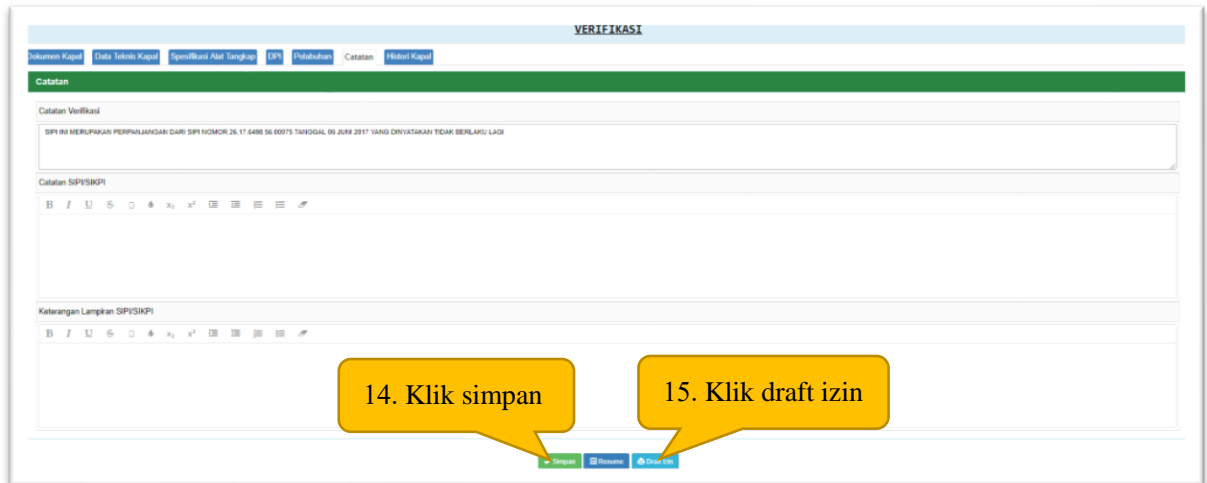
VERIFIKASI

Dokumen Kapal | Data Teknis Kapal | Spesifikasi Alat Tangkap | DPI | Pelabuhan | Catatan | Histori Kapal

Catatan

Catatan Verifikasi

SIPI INI MERUPAKAN PERPANJANGAN DARI SIPI NOMOR 26.17.6498.56.00075 TANGGAL 06 JUNI 2017 YANG DINYATAKAN TIDAK BERLAKU LAGI

Catatan SIPI/SIKPI

B I U S $x_2$ $x^2$

Keterangan Lampiran SIPI/SIKPI

B I U S $x_2$ $x^2$

14. Klik simpan

15. Klik draft izin

Simpan | Resume | Draft Izin